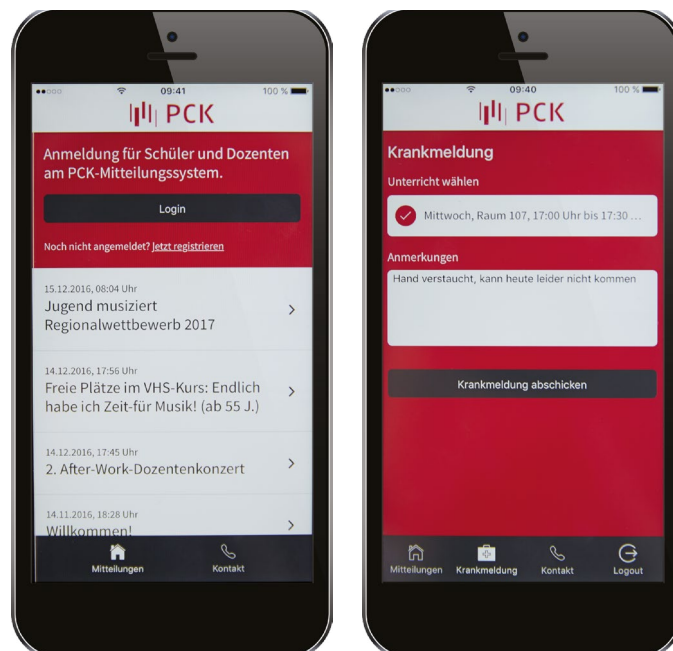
09:41 100 %

PCK

Anmeldung für Schüler und Dozenten am PCK-Mitteilungssystem.

Login

Noch nicht angemeldet? Jetzt registrieren

15.12.2016, 08:04 Uhr
Jugend musiziert Regionalwettbewerb 2017

14.12.2016, 17:56 Uhr
Freie Plätze im VHS-Kurs: Endlich habe ich Zeit-für Musik! (ab 55 J.)

14.12.2016, 17:45 Uhr
2. After-Work-Dozentenkonzert

14.11.2016, 18:28 Uhr
Willkommen!

Mitteilungen Kontakt

09:40 100 %

PCK

Krankmeldung

Unterricht wählen

Mittwoch, Raum 107, 17:00 Uhr bis 17:30 ...

Anmerkungen

Hand verstaucht, kann heute leider nicht kommen

Krankmeldung abschicken

Mitteilungen Krankmeldung Kontakt Logout